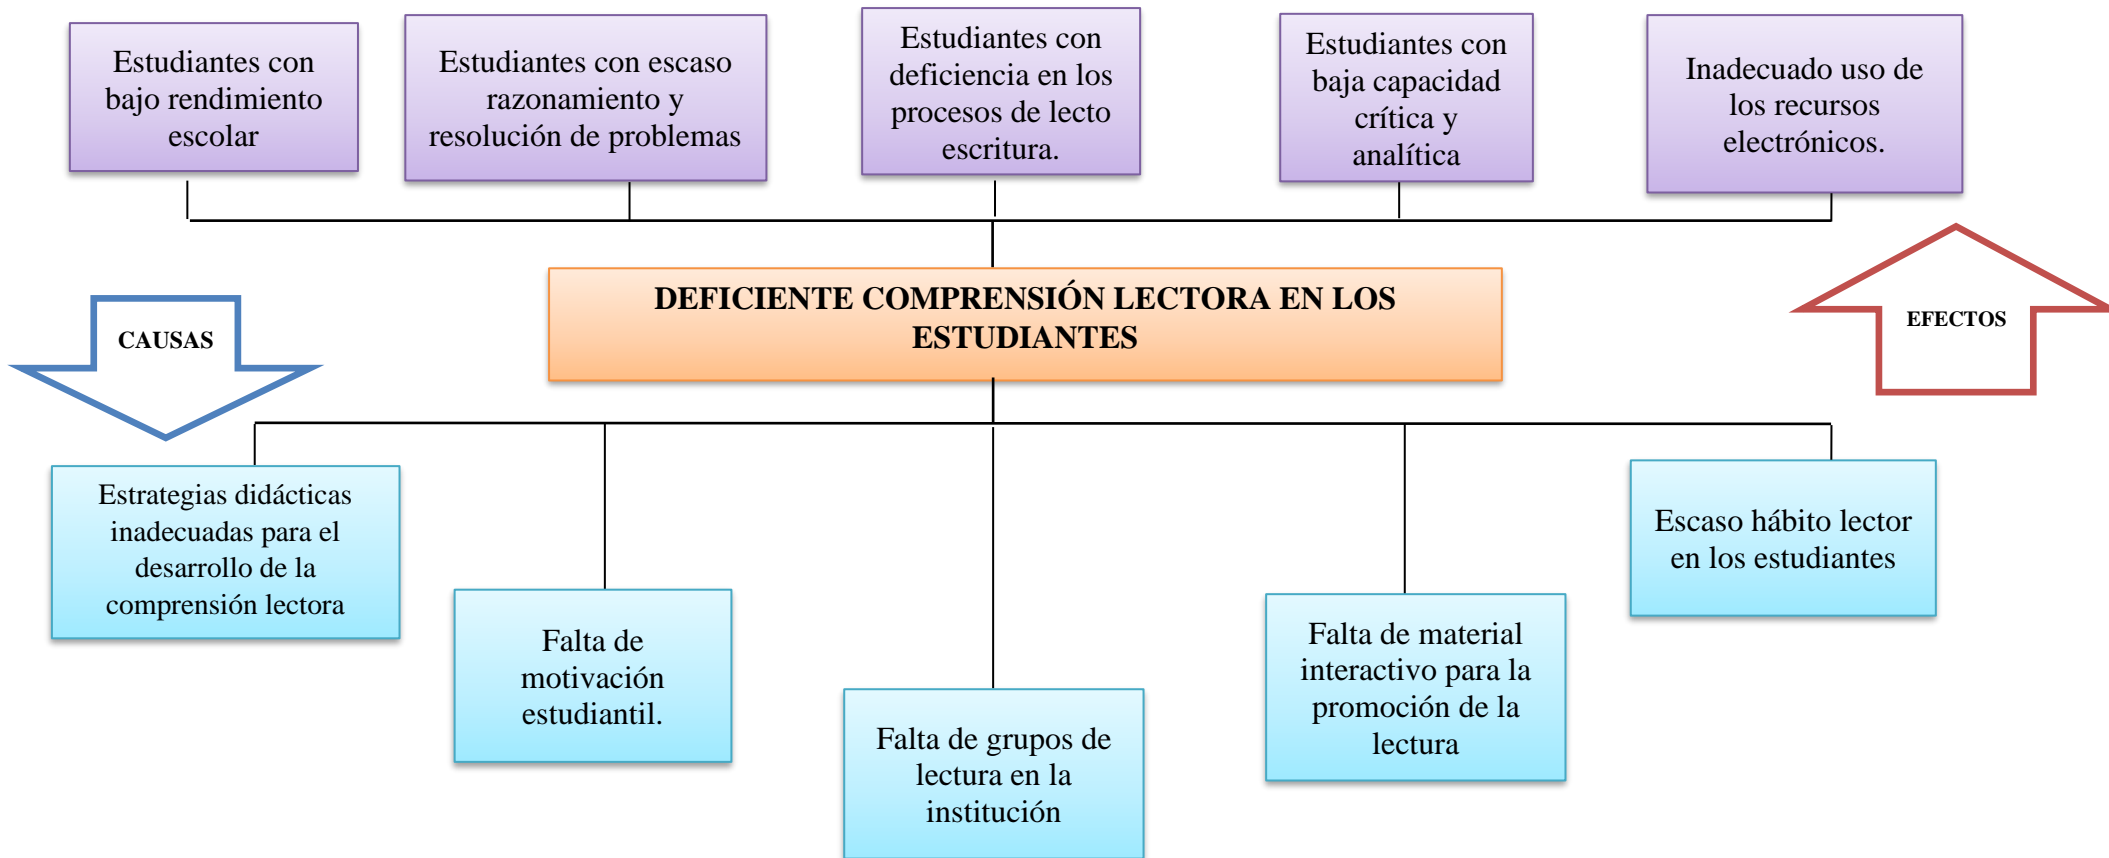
Estudiantes con bajo rendimiento escolar

Estudiantes con escaso razonamiento y resolución de problemas

Estudiantes con deficiencia en los procesos de lecto escritura.

Estudiantes con baja capacidad crítica y analítica

Inadecuado uso de los recursos electrónicos.

DEFICIENTE COMPRENSIÓN LECTORA EN LOS ESTUDIANTES

CAUSAS

EFECTOS

Estrategias didácticas inadecuadas para el desarrollo de la comprensión lectora

Falta de motivación estudiantil.

Falta de grupos de lectura en la institución

Falta de material interactivo para la promoción de la lectura

Escaso hábito lector en los estudiantes